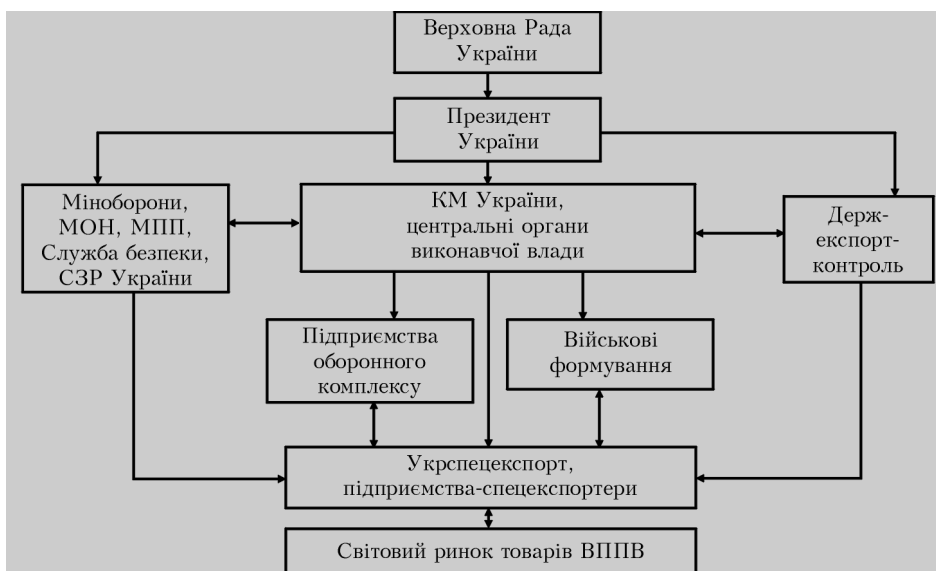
Верховна Рада України

Президент України

Міноборони, МОН, МПП, Служба безпеки, СЗР України

КМ України, центральні органи виконавчої влади

Держекспортконтроль

Підприємства оборонного комплексу

Військові формування

Укрспецекспорт, підприємства-спецекспортери

Світовий ринок товарів ВППВ